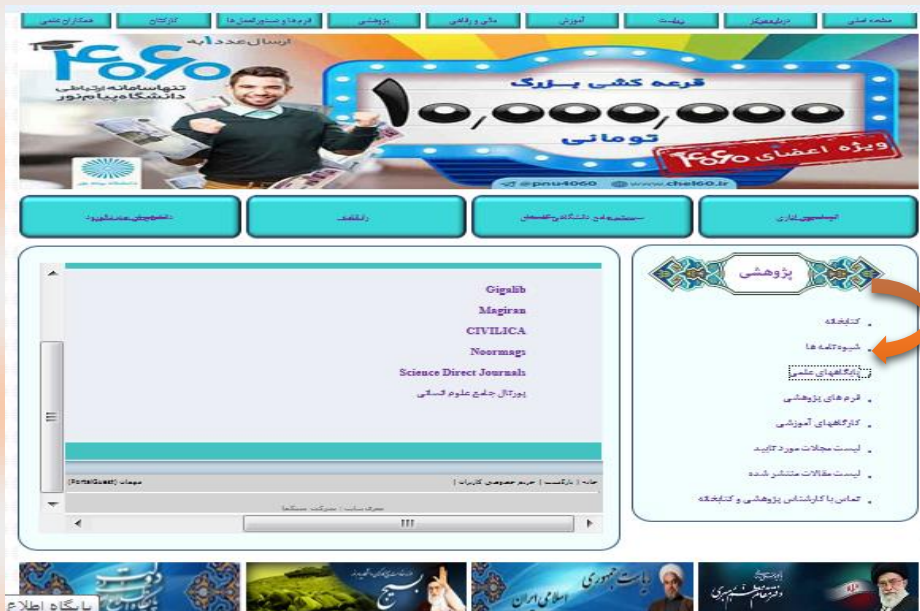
صفحه اصلی | درباره معاونت | معاونت | آموزش | مالی و رفاهی | پژوهشی | فرم ها و دستورالعمل ها | کارکنان | همکاران علمی

ارسال عدد ۱ به
۴۰۶۰
تنها سامانه ارتباطی دانشگاه پیام نور

قرعه کشی بزرگ
۱۰,۰۰۰,۰۰۰ تومانی
ویژه اعضای ۴۰۶۰
@pnu4060 www.chel60.ir

اتوماسیون اداری | سیستم جامع دانشگاهی گلستان | رایانامه | دانشجویان بین المللی

پژوهشی

• کتابخانه
• شیوه نامه ها
• پایگاههای علمی
• فرم های پژوهشی
• کارگاههای آموزشی
• لیست مجلات مورد تایید
• لیست مقالات منتشر شده
• تماس با کارشناس پژوهشی و کتابخانه

Gigalib
Magiran
CIVILICA
Noormags
Science Direct Journals
پورتال جامع علوم انسانی

خانه | بازگشت | حریم خصوصی کاربران | مهمان (PortalGuest)

مجری سایت : شرکت سینگا

پایگاه اطلاع